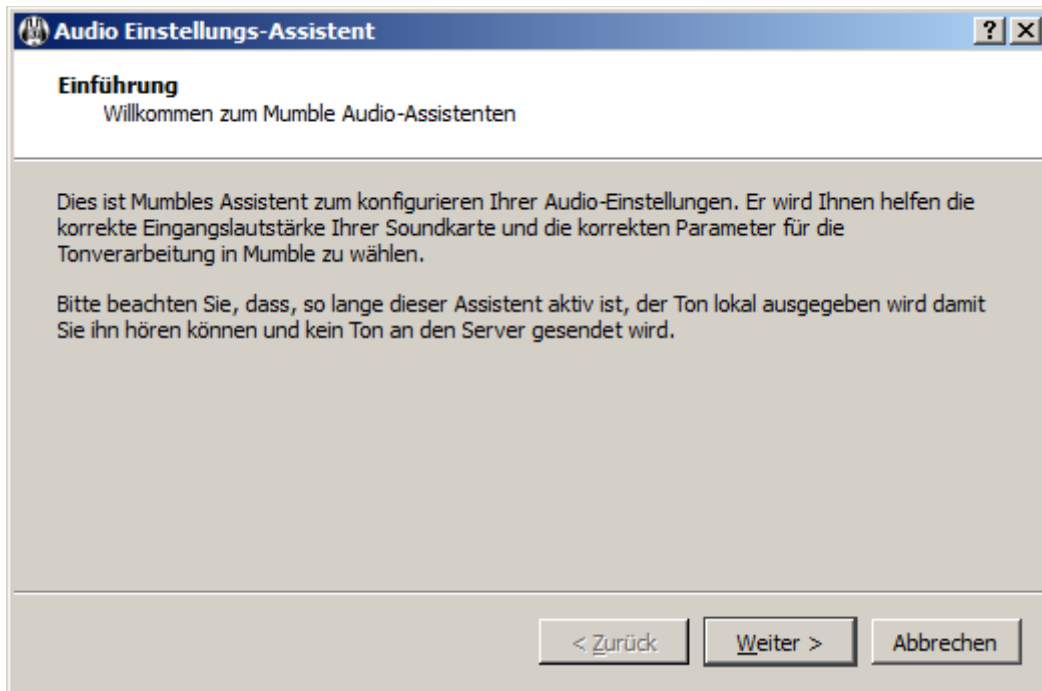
Audio Einstellungs-Assistent

?

Einführung

Willkommen zum Mumble Audio-Assistenten

Dies ist Mumbles Assistent zum konfigurieren Ihrer Audio-Einstellungen. Er wird Ihnen helfen die korrekte Eingangslautstärke Ihrer Soundkarte und die korrekten Parameter für die Tonverarbeitung in Mumble zu wählen.

Bitte beachten Sie, dass, so lange dieser Assistent aktiv ist, der Ton lokal ausgegeben wird damit Sie ihn hören können und kein Ton an den Server gesendet wird.

< Zurück

Weiter >

Abbrechen